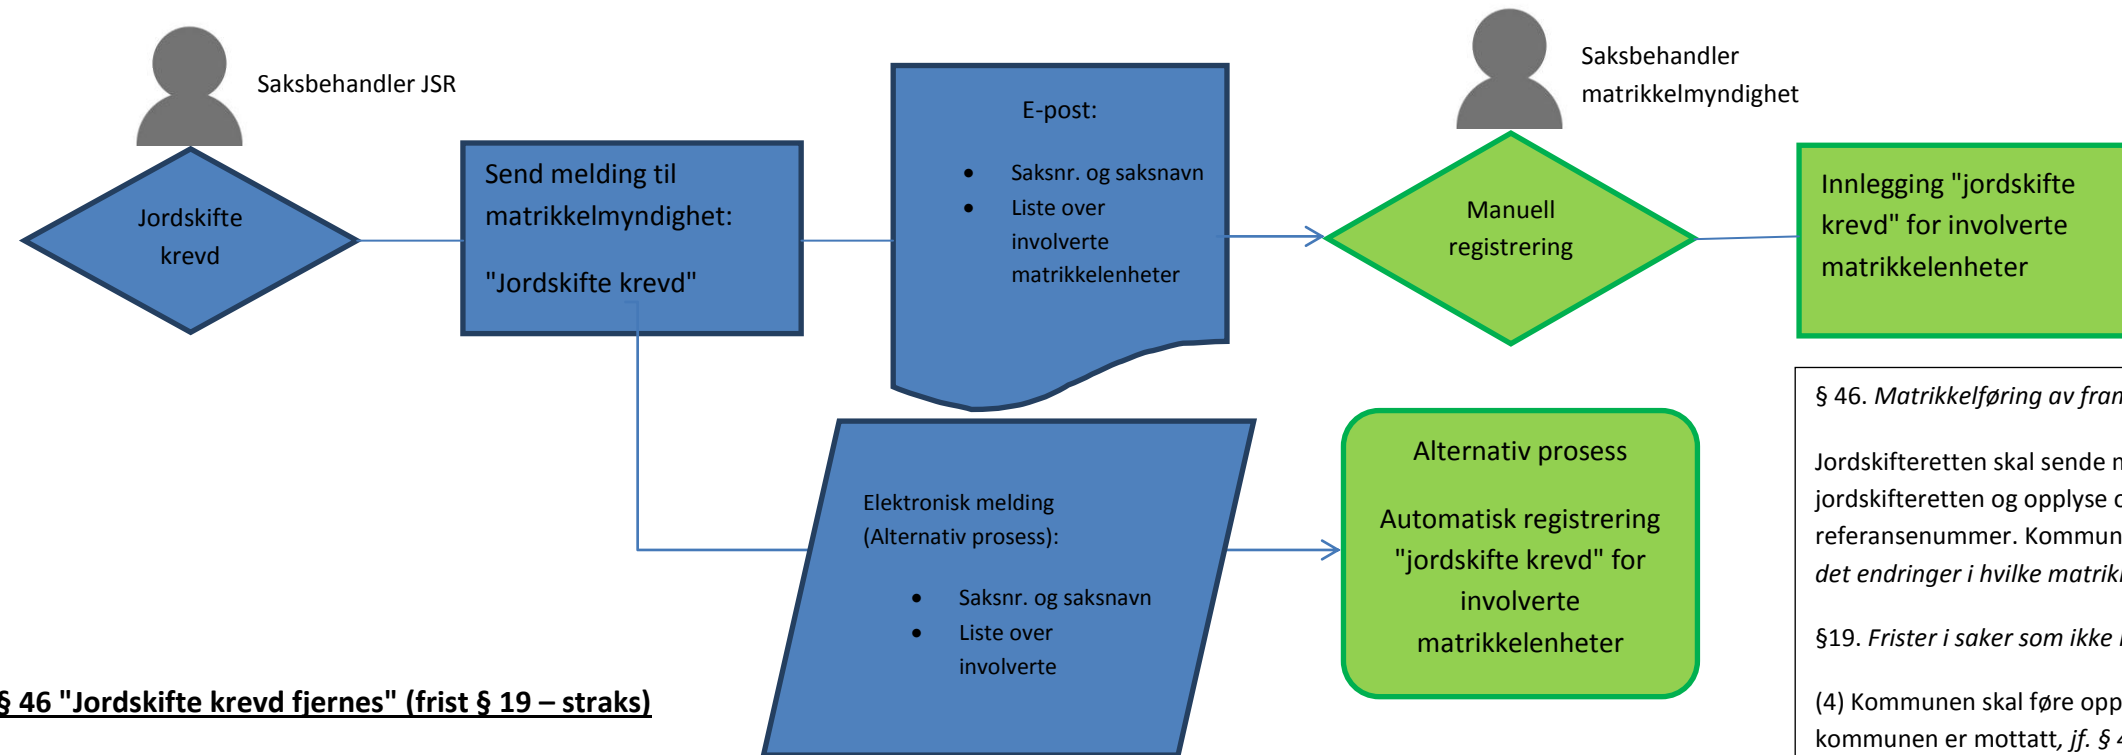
Saksbehandler JSR

Jordskifte krevd

Send melding til matrikkelmyndighet:

"Jordskifte krevd"

E-post:

- Saksnr. og saksnavn
- Liste over involverte matrikkelenheter

Saksbehandler matrikkelmyndighet

Manuell registrering

Innlegging "jordskifte krevd" for involverte matrikkelenheter

Elektronisk melding (Alternativ prosess):

- Saksnr. og saksnavn
- Liste over involverte

Alternativ prosess

Automatisk registrering "jordskifte krevd" for involverte matrikkelenheter

§ 46. *Matrikkelføring av fran*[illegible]

Jordskifteretten skal sende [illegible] jordskifteretten og opplyse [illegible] referansenummer. Kommun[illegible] *det endringer i hvilke matrik*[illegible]

§19. *Frister i saker som ikke* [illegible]

(4) Kommunen skal føre opp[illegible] kommunen er mottatt, *jf. §* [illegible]

§ 46 "Jordskifte krevd fjernes" (frist § 19 – straks)